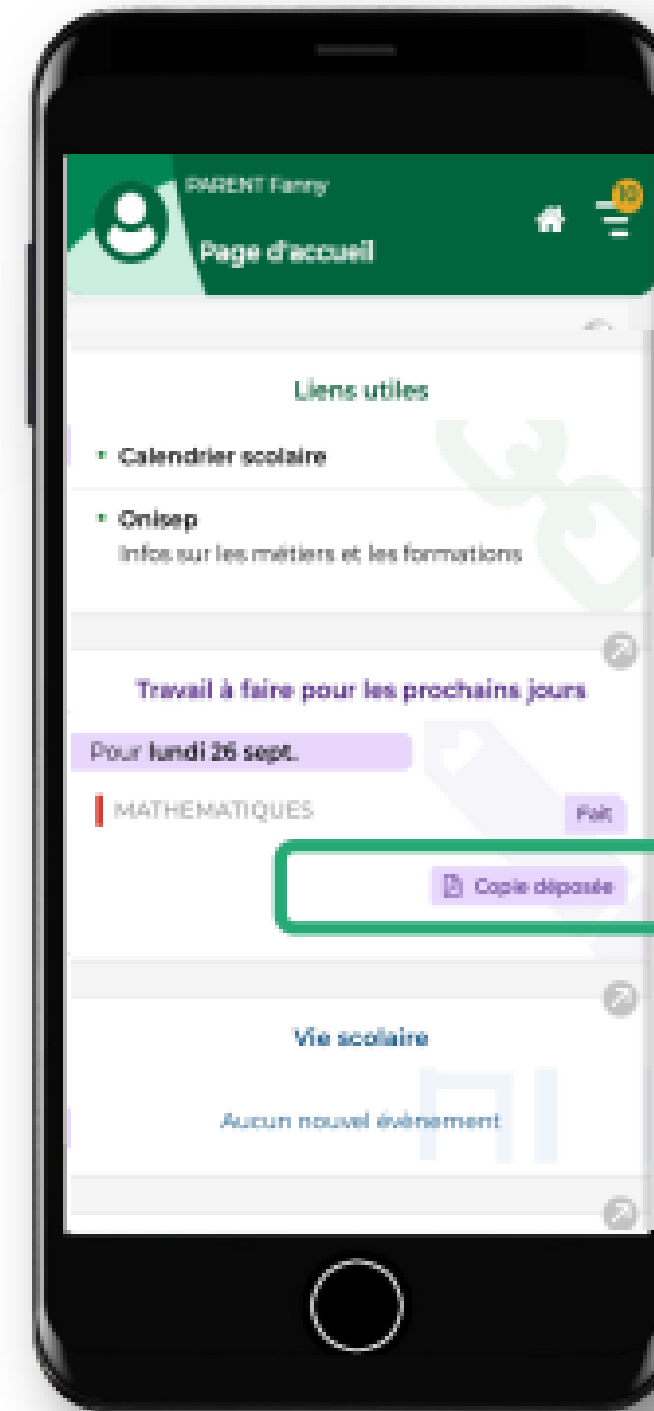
PARENT Fanny

Page d'accueil

10

Liens utiles

• Calendrier scolaire

• Onisep
Infos sur les métiers et les formations

Travail à faire pour les prochains jours

Pour lundi 26 sept.

MATHEMATIQUES

Fait

Copie déposée

Vie scolaire

Aucun nouvel événement